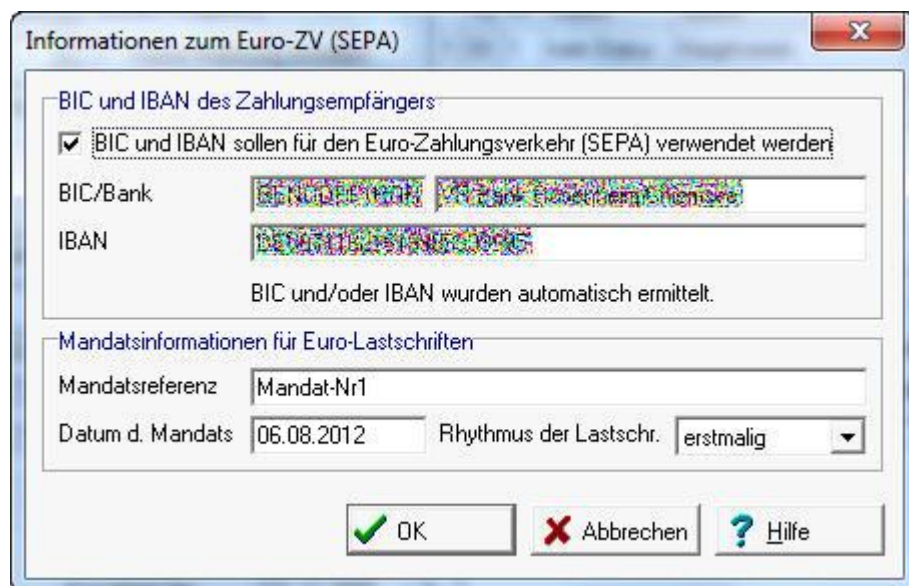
Informationen zum Euro-ZV (SEPA)

BIC und IBAN des Zahlungsempfängers

BIC und IBAN sollen für den Euro-Zahlungsverkehr (SEPA) verwendet werden

BIC/Bank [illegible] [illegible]

IBAN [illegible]

BIC und/oder IBAN wurden automatisch ermittelt.

Mandatsinformationen für Euro-Lastschriften

Mandatsreferenz Mandat-Nr1

Datum d. Mandats 06.08.2012 Rhythmus der Lastschr. erstmalig

OK Abbrechen Hilfe